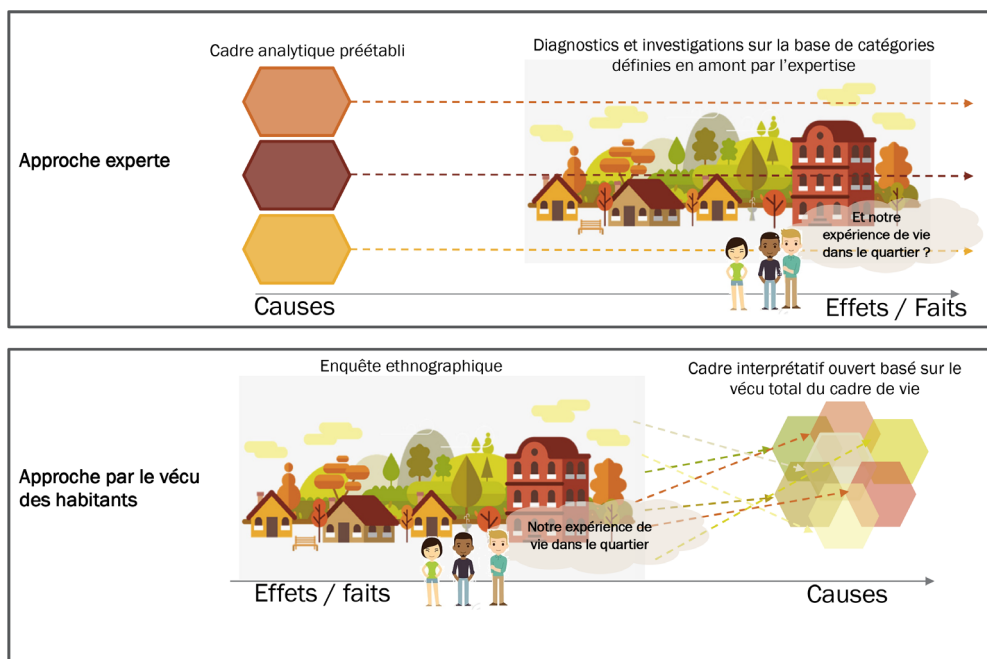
Cadre analytique préétabli

Diagnostics et investigations sur la base de catégories définies en amont par l'expertise

Approche experte

Et notre expérience de vie dans le quartier ?

Causes

Effets / Faits

Enquête ethnographique

Cadre interprétatif ouvert basé sur le vécu total du cadre de vie

Approche par le vécu des habitants

Notre expérience de vie dans le quartier

Effets / faits

Causes